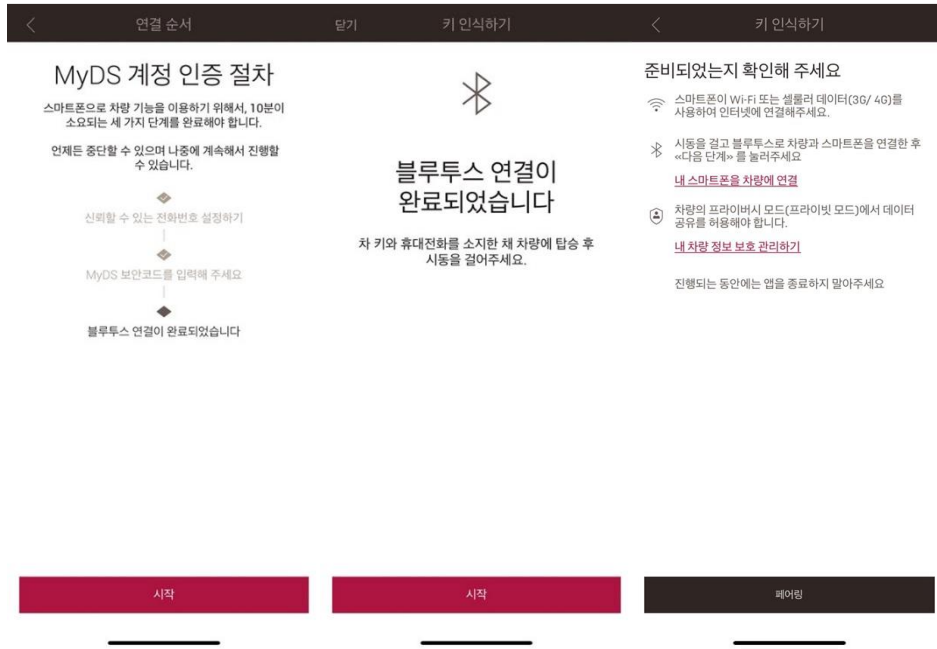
연결 순서

MyDS 계정 인증 절차

스마트폰으로 차량 기능을 이용하기 위해서, 10분이 소요되는 세 가지 단계를 완료해야 합니다.

언제든 중단할 수 있으며 나중에 계속해서 진행할 수 있습니다.

신뢰할 수 있는 전화번호 설정하기

MyDS 보안코드를 입력해 주세요

블루투스 연결이 완료되었습니다

시작

닫기 키 인식하기

블루투스 연결이 완료되었습니다

차 키와 휴대전화를 소지한 채 차량에 탑승 후 시동을 걸어주세요.

시작

키 인식하기

준비되었는지 확인해 주세요

스마트폰이 Wi-Fi 또는 셀룰러 데이터(3G/ 4G)를 사용하여 인터넷에 연결해주세요.

시동을 걸고 블루투스로 차량과 스마트폰을 연결한 후 «다음 단계» 를 눌러주세요

내 스마트폰을 차량에 연결

차량의 프라이버시 모드(프라이빗 모드)에서 데이터 공유를 허용해야 합니다.

내 차량 정보 보호 관리하기

진행되는 동안에는 앱을 종료하지 말아주세요

페어링